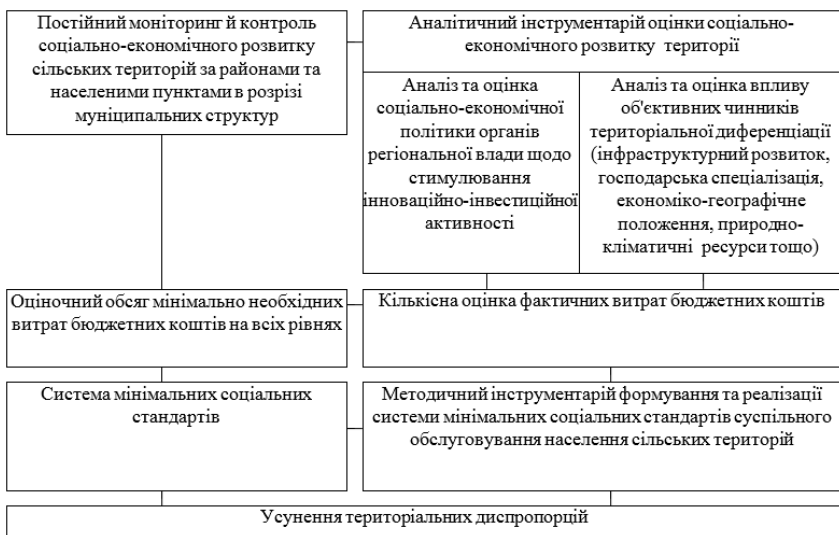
Постійний моніторинг й контроль соціально-економічного розвитку сільських територій за районами та населеними пунктами в розрізі муніципальних структур

Аналітичний інструментарій оцінки соціально-економічного розвитку територій

Аналіз та оцінка соціально-економічної політики органів регіональної влади щодо стимулювання інноваційно-інвестиційної активності

Аналіз та оцінка впливу об'єктивних чинників територіальної диференціації (інфраструктурний розвиток, господарська спеціалізація, економіко-географічне положення, природно-кліматичні ресурси тощо)

Оціночний обсяг мінімально необхідних витрат бюджетних коштів на всіх рівнях

Кількісна оцінка фактичних витрат бюджетних коштів

Система мінімальних соціальних стандартів

Методичний інструментарій формування та реалізації системи мінімальних соціальних стандартів суспільного обслуговування населення сільських територій

Усунення територіальних диспропорцій